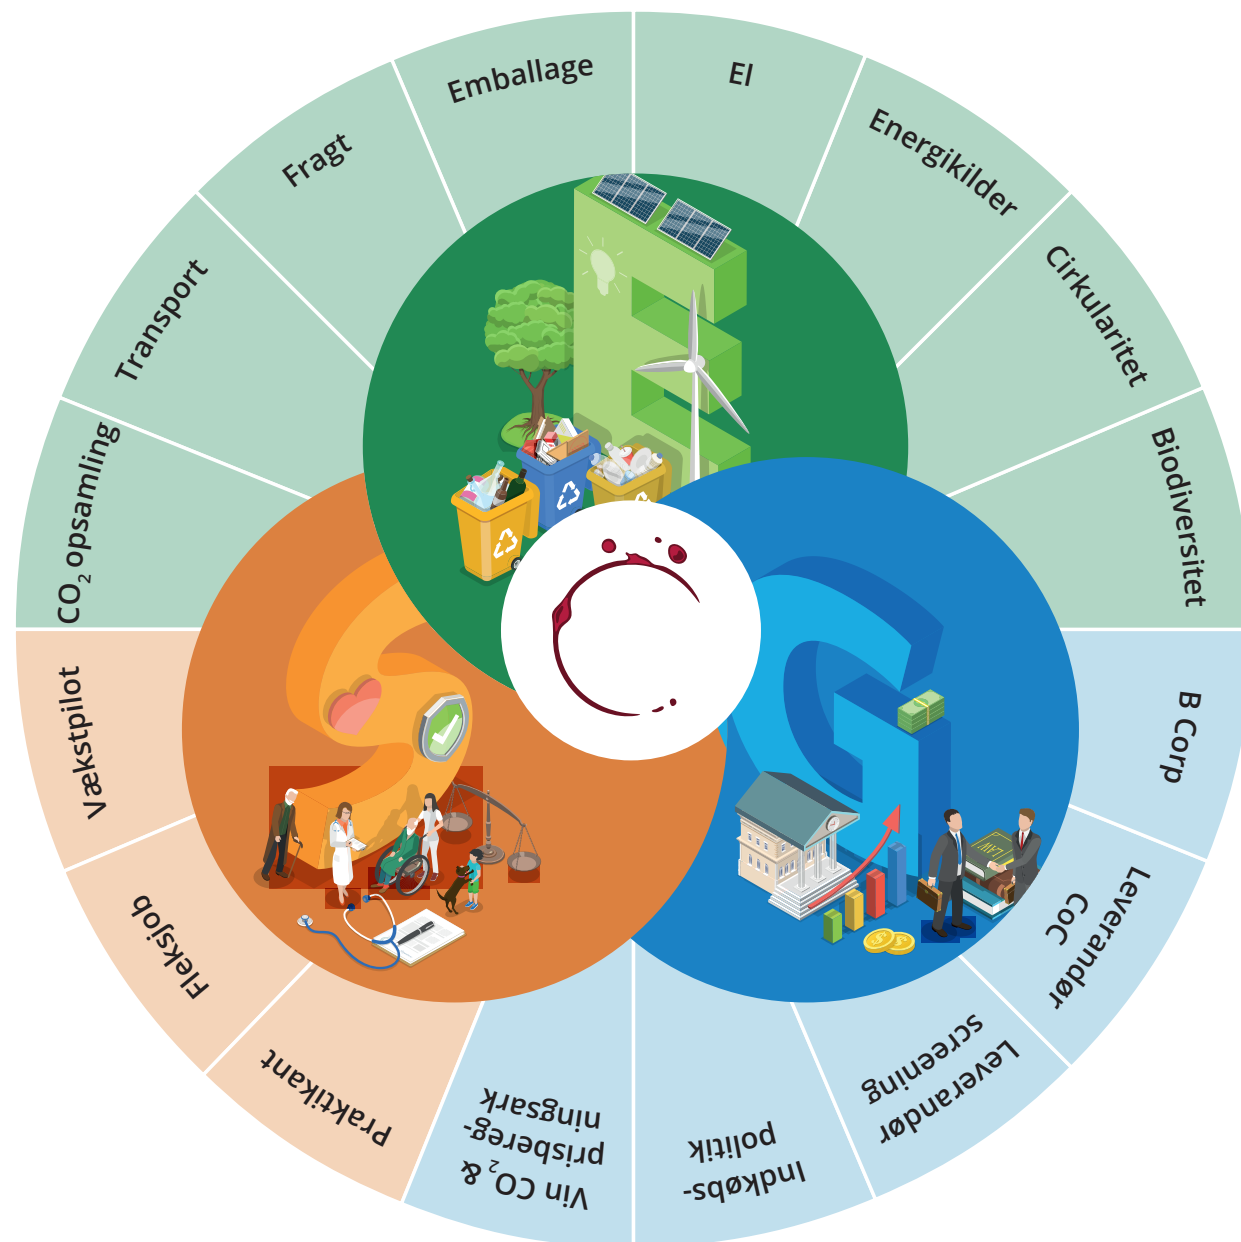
Emballage

El

Energikilder

Cirkularitet

Biodiversitet

B Corp

Leverandør CoC

Leverandør screening

Indkøbs-politik

Vin $CO_2$ & prisbereg-ningsark

Praktikant

Fleksjob

Vækstpilot

$CO_2$ opsamling

Transport

Fragt

LAW